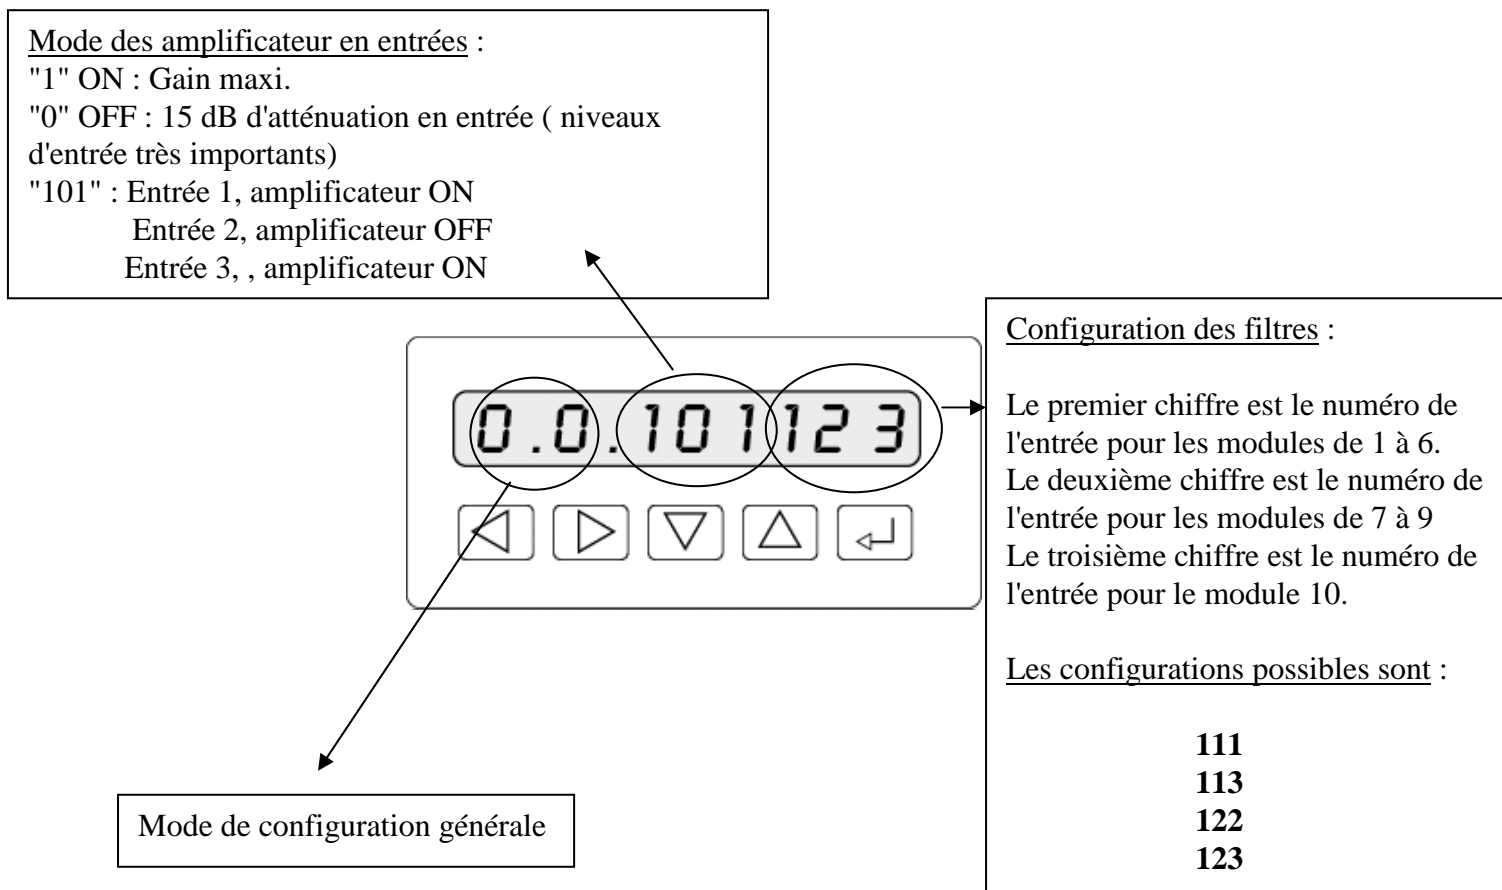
Mode des amplificateur en entrées :
"1" ON : Gain maxi.
"0" OFF : 15 dB d'atténuation en entrée ( niveaux d'entrée très importants)
"101" : Entrée 1, amplificateur ON
Entrée 2, amplificateur OFF
Entrée 3, , amplificateur ON

0.0.101123

Configuration des filtres :

Le premier chiffre est le numéro de l'entrée pour les modules de 1 à 6.
Le deuxième chiffre est le numéro de l'entrée pour les modules de 7 à 9
Le troisième chiffre est le numéro de l'entrée pour le module 10.

Les configurations possibles sont :

**111**
**113**
**122**
**123**

Mode de configuration générale